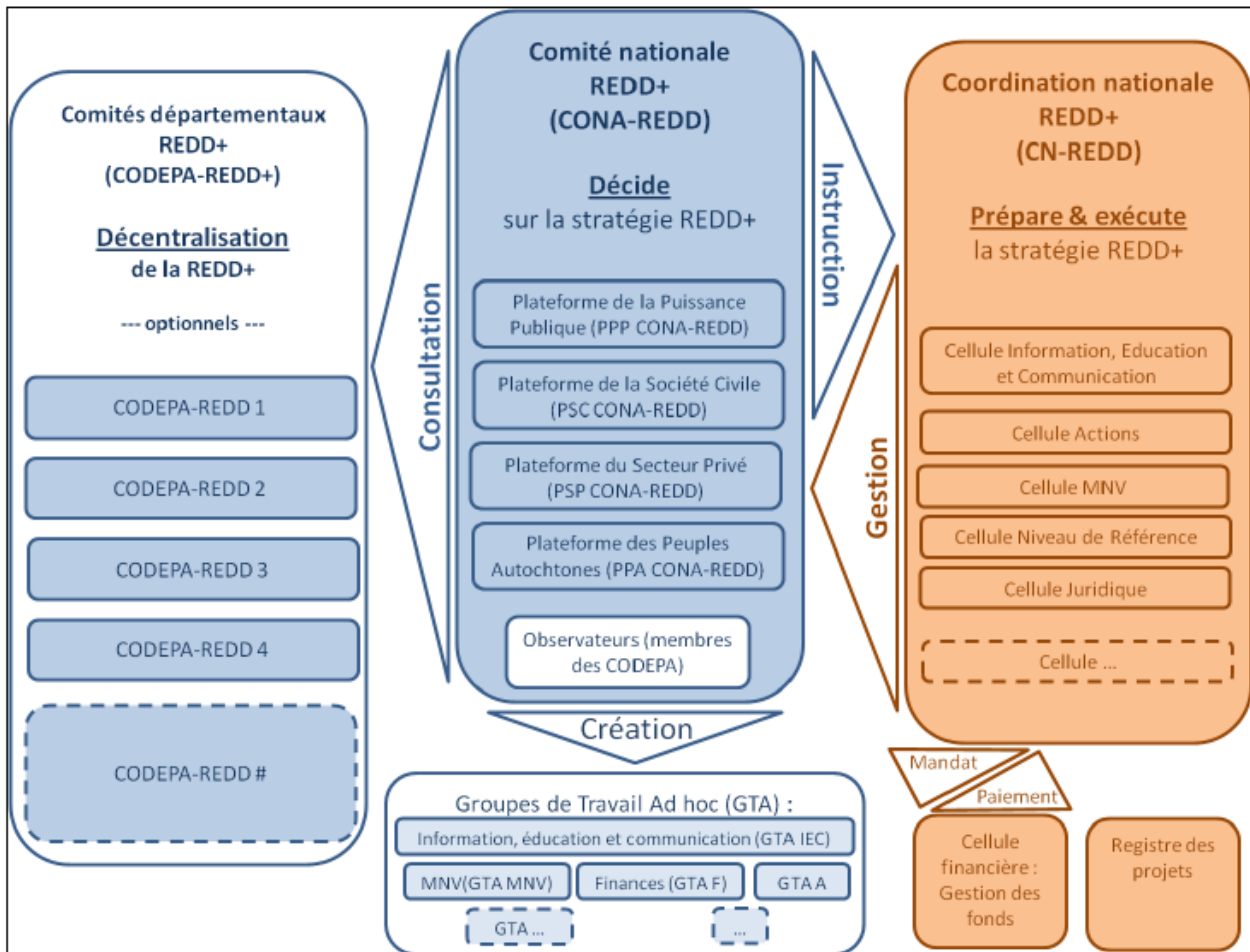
Comités départementaux REDD+ (CODEPA-REDD+)

Décentralisation de la REDD+

--- optionnels ---

CODEPA-REDD 1

CODEPA-REDD 2

CODEPA-REDD 3

CODEPA-REDD 4

CODEPA-REDD #

Consultation

Comité nationale REDD+ (CONA-REDD)

Décide sur la stratégie REDD+

Plateforme de la Puissance Publique (PPP CONA-REDD)

Plateforme de la Société Civile (PSC CONA-REDD)

Plateforme du Secteur Privé (PSP CONA-REDD)

Plateforme des Peuples Autochtones (PPA CONA-REDD)

Observateurs (membres des CODEPA)

Création

Groupes de Travail Ad hoc (GTA) :

Information, éducation et communication (GTA IEC)

MNV(GTA MNV)

Finances (GTA F)

GTA A

GTA ...

...

Instruction

Gestion

Coordination nationale REDD+ (CN-REDD)

Prépare & exécute la stratégie REDD+

Cellule Information, Education et Communication

Cellule Actions

Cellule MNV

Cellule Niveau de Référence

Cellule Juridique

Cellule ...

Mandat

Paiement

Cellule financière : Gestion des fonds

Registre des projets